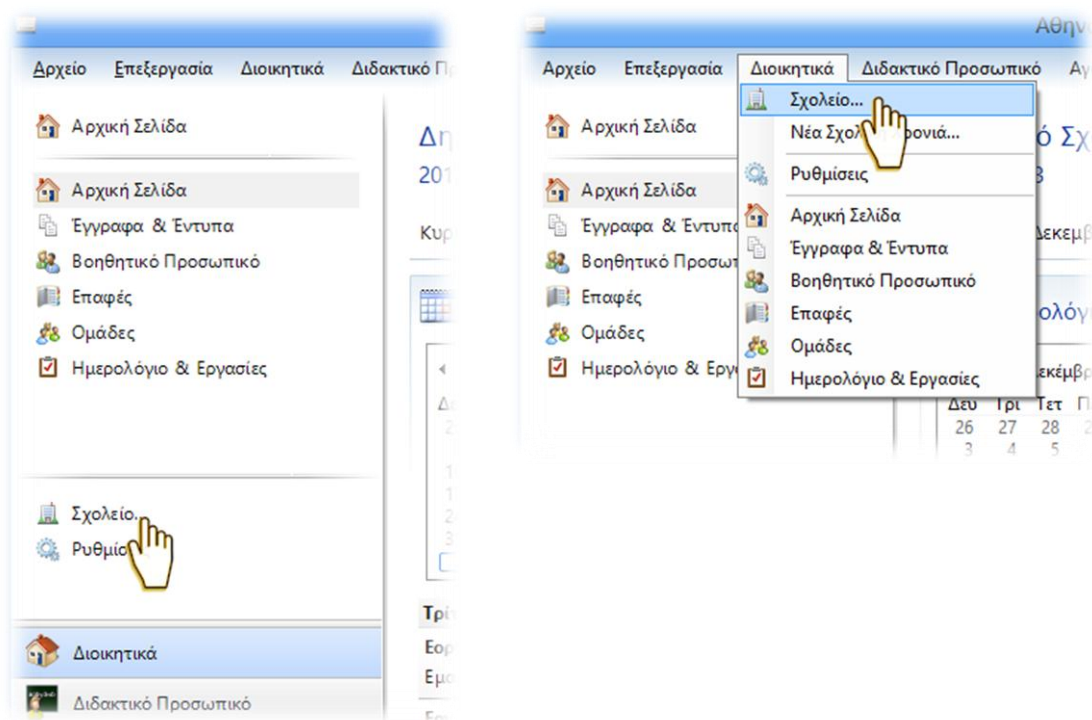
Αρχείο Επεξεργασία Διοικητικά Διδακτικό Π

Αρχική Σελίδα

Δη
201

Αρχική Σελίδα
Έγγραφα & Έντυπα
Βοηθητικό Προσωπικό
Επαφές
Ομάδες
Ημερολόγιο & Εργασίες

Κυρ

Σχολείο...
Ρυθμίσ

Τρί
Εορ
Εμ

Διοικητικά
Διδακτικό Προσωπικό

Αθην

Αρχείο Επεξεργασία Διοικητικά Διδακτικό Προσωπικό Αγ

Αρχική Σελίδα

Αρχική Σελίδα
Έγγραφα & Έντυπα
Βοηθητικό Προσωπ
Επαφές
Ομάδες
Ημερολόγιο & Εργ

Σχολείο...
Νέα Σχολ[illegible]ονιά...
Ρυθμίσεις
Αρχική Σελίδα
Έγγραφα & Έντυπα
Βοηθητικό Προσωπικό
Επαφές
Ομάδες
Ημερολόγιο & Εργασίες

ό Σχ
3
Δεκεμβ
ολόγ
εκέμβρ
Δευ Τρι Τετ Π
26 27 28
3 4 5